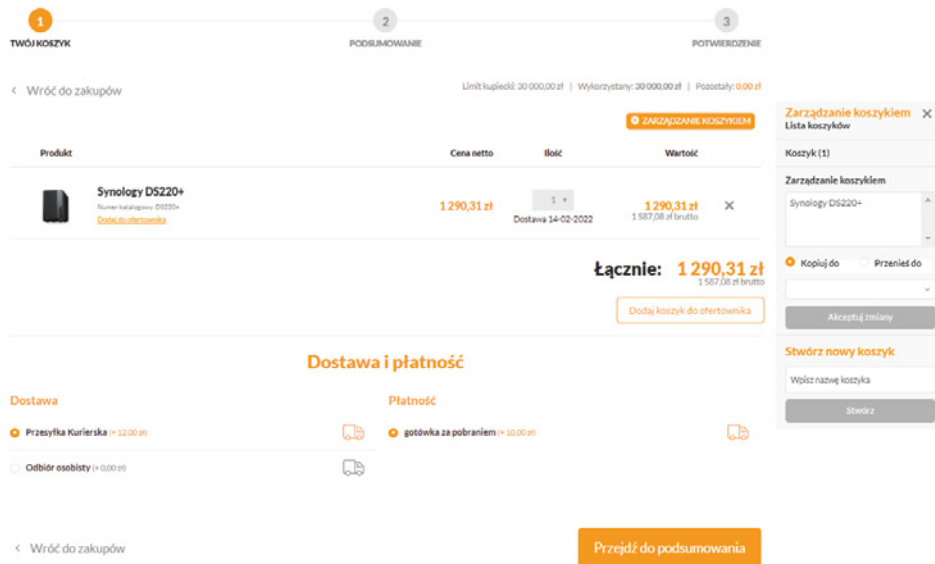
1
TWÓJ KOSZYK
2
PODSUMOWANIE
3
POTWIERDZENIE

‹ Wróć do zakupów

Limit kupiecki: 30 000,00 zł | Wykorzystany: 30 000,00 zł | Pozostały: 0,00 zł

ZARZĄDZANIE KOSZYKIEM

| Produkt | Cena netto | Ilość | Wartość |
|---|---|---|---|
| Synology DS220+ Numer katalogowy: DS220+ Dodaj do ofertownika | 1 290,31 zł | 1 Dostawa 14-02-2022 | 1 290,31 zł 1 587,08 zł brutto |

Łącznie: 1 290,31 zł
1 587,08 zł brutto

Dodaj koszyk do ofertownika

Dostawa i płatność

Dostawa
Przesyłka Kurierska (+ 12,00 zł)
Odbiór osobisty (+ 0,00 zł)

Płatność
gotówka za pobraniem (+ 10,00 zł)

‹ Wróć do zakupów

Przejdź do podsumowania

Zarządzanie koszykiem
Lista koszyków
Koszyk (1)
Zarządzanie koszykiem
Synology DS220+
Kopiuj do
Przenieś do
Akceptuj zmiany
Stwórz nowy koszyk
Wpisz nazwę koszyka
Stwórz